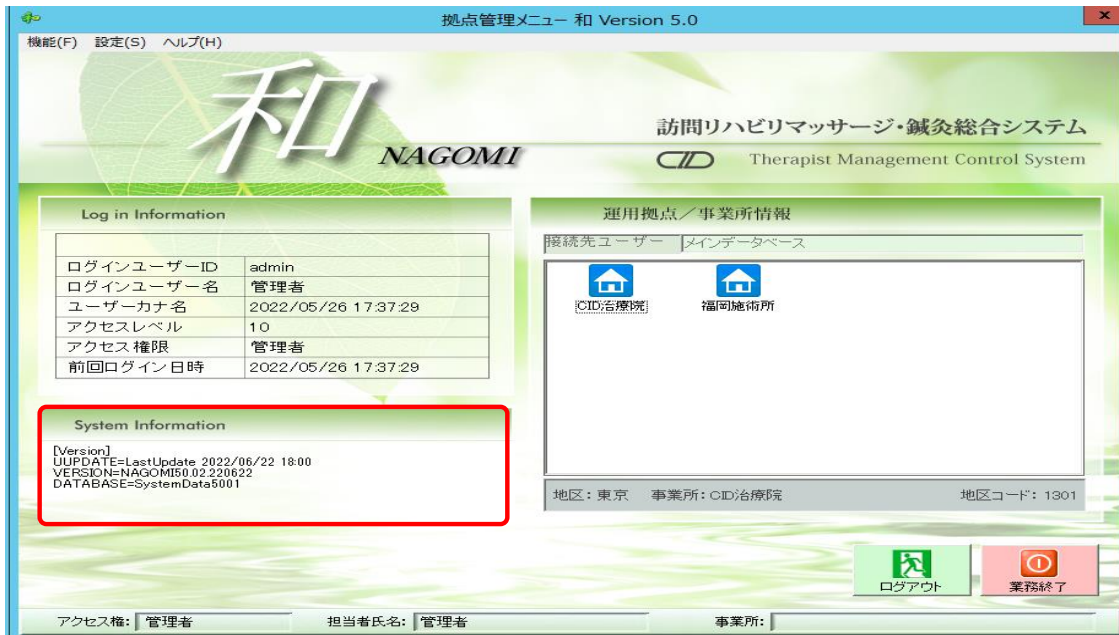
拠点管理メニュー 和 Version 5.0

機能(F) 設定(S) ヘルプ(H)

和 NAGOMI

訪問リハビリマッサージ・鍼灸総合システム

CID Therapist Management Control System

Log in Information

| | |
|---|---|
| ログインユーザーID | admin |
| ログインユーザー名 | 管理者 |
| ユーザーカナ名 | 2022/05/26 17:37:29 |
| アクセスレベル | 10 |
| アクセス権限 | 管理者 |
| 前回ログイン日時 | 2022/05/26 17:37:29 |

System Information

[Version]
UUPDATE=LastUpdate 2022/06/22 18:00
VERSION=NAGOMI50.02.220622
DATABASE=SystemData5001

運用拠点／事業所情報

接続先ユーザー メインデータベース

CID治療院 福岡施術所

地区：東京 事業所：CID治療院 地区コード：1301

ログアウト 業務終了

アクセス権: 管理者 担当者氏名: 管理者 事業所: